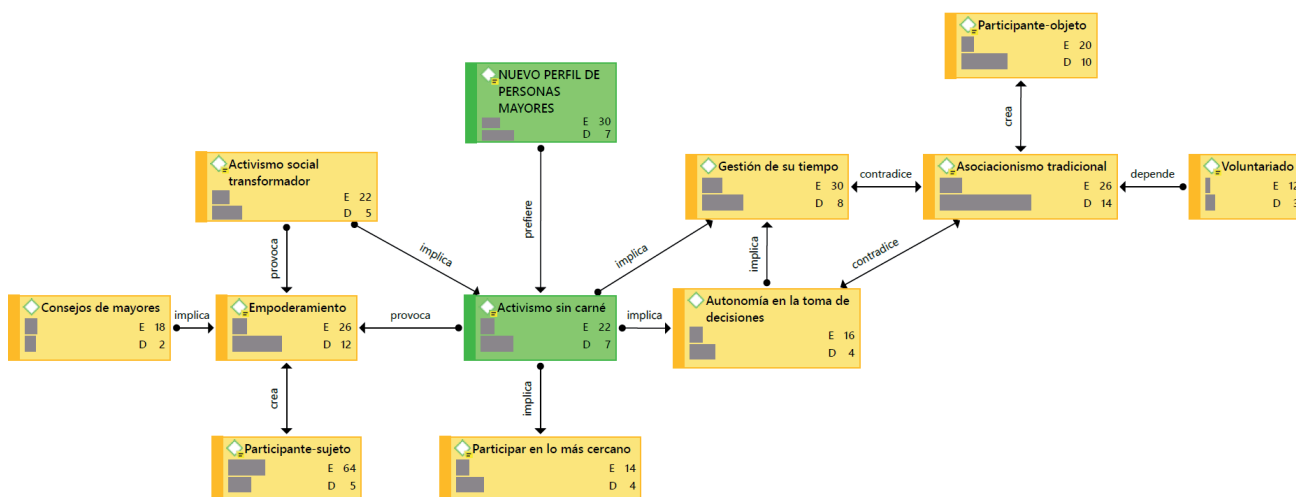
Participante-objeto
E 20
D 10

NUEVO PERFIL DE PERSONAS MAYORES
E 30
D 7

crea

Activismo social transformador
E 22
D 5

Gestión de su tiempo
E 30
D 8

contradice

Asociacionismo tradicional
E 26
D 14

depende

Voluntariado
E 12
D 3

prefiere

implica

implica

implica

contradice

provoca

Consejos de mayores
E 18
D 2

implica

Empoderamiento
E 26
D 12

provoca

Activismo sin carné
E 22
D 7

implica

Autonomía en la toma de decisiones
E 16
D 4

crea

implica

Participante-sujeto
E 64
D 5

Participar en lo más cercano
E 14
D 4